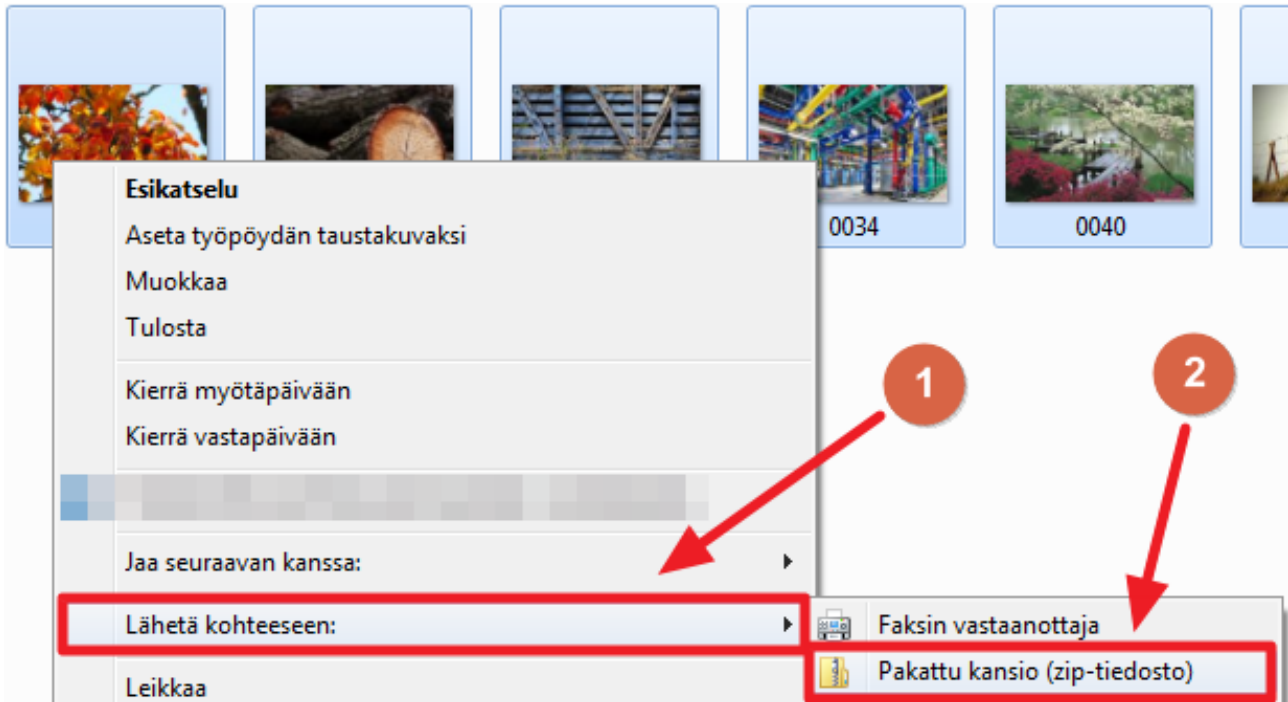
0034

0040

Esikatselu

Aseta työpöydän taustakuvaksi

Muokkaa

Tulosta

Kierrä myötäpäivään

Kierrä vastapäivään

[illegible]

Jaa seuraavan kanssa:

Lähetä kohteeseen:

Leikkaa

1

2

Faksin vastaanottaja

Pakattu kansio (zip-tiedosto)